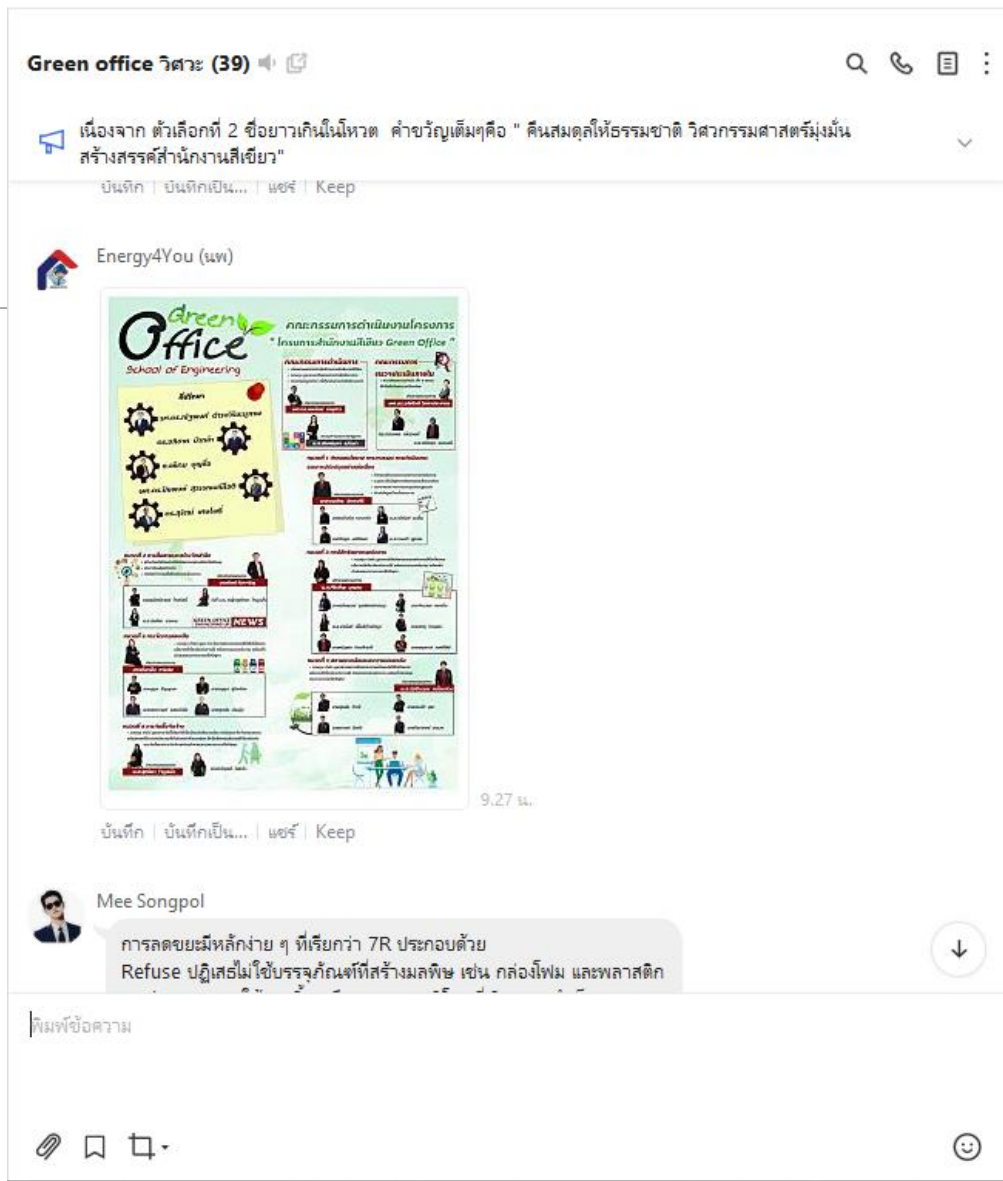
Green office วิศวะ (39)

เนื่องจาก ตัวเลือกที่ 2 ชื่อยาวเกินในโหวต คำขวัญเต็มๆคือ " คืนสมดุลให้ธรรมชาติ วิศวกรรมศาสตร์มุ่งมั่น สร้างสรรค์สำนักงานสีเขียว"

บันทึก | บันทึกเป็น... | แชร์ | Keep

Energy4You (นพ)

Green Office
School of Engineering

คณะกรรมการดำเนินงานโครงการ
" โครงการสำนักงานสีเขียว Green Office "

NEWS

9.27 น.

บันทึก | บันทึกเป็น... | แชร์ | Keep

Mee Songpol

การลดขยะมีหลักง่าย ๆ ที่เรียกว่า 7R ประกอบด้วย
Refuse ปฏิเสธไม่ใช้บรรจุภัณฑ์ที่สร้างมลพิษ เช่น กล่องโฟม และพลาสติก
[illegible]

พิมพ์ข้อความ